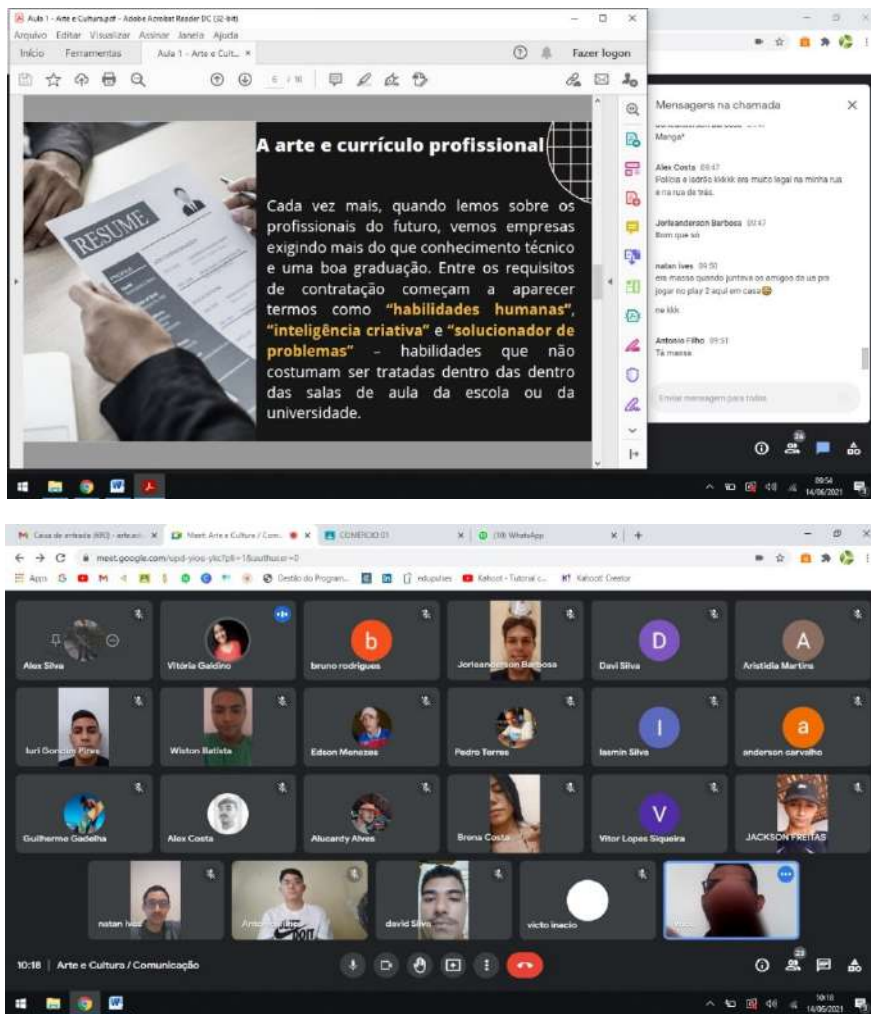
Aula 1 - Arte e Cultura.pdf - Adobe Acrobat Reader DC (32-bit)

Arquivo Editar Visualizar Assinar Janela Ajuda

Início Ferramentas Aula 1 - Arte e Cult... ×

Fazer logon

6 / 18

RESUME

A arte e currículo profissional

Cada vez mais, quando lemos sobre os profissionais do futuro, vemos empresas exigindo mais do que conhecimento técnico e uma boa graduação. Entre os requisitos de contratação começam a aparecer termos como "habilidades humanas", "inteligência criativa" e "solucionador de problemas" – habilidades que não costumam ser tratadas dentro das dentro das salas de aula da escola ou da universidade.

Mensagens na chamada

Manga*

Alex Costa 09:47
Polícia e ladrão kkkkk era muito legal na minha rua e na rua de trás.

Jorleanderson Barbosa 09:47
Bom que só

natan ives 09:50
era massa quando juntava os amigos da us pra jogar no play 2 aqui em casa

ne kkk

Antonio Filho 09:51
Tá massa

Enviar mensagem para todos

09:54
14/06/2021

M Caixa de entrada (692) - arte.aul... × Meet: Arte e Cultura / Com... × COMERCIO 01 × (18) WhatsApp × +

meet.google.com/upd-yios-ykc?pli=1&authuser=0

Apps Gestão do Program... edupulses Kahoot - Tutorial c... Kahoot! Creator

Alex Silva
Vitória Galdino
b
bruno rodrigues
Jorleanderson Barbosa
D
Davi Silva
A
Aristidia Martins
Iuri Gonçalo Pires
Wiston Batista
Edson Menezes
Pedro Torres
I
Iasmin Silva
a
anderson carvalho
Guilherme Gadelha
Alex Costa
Alucanty Alves
Brena Costa
V
Vitor Lopes Siqueira
JACKSON FREITAS
natan ives
Antonio Filho
david Silva
victo inacio
Você

10:18 | Arte e Cultura / Comunicação

10:18
14/06/2021